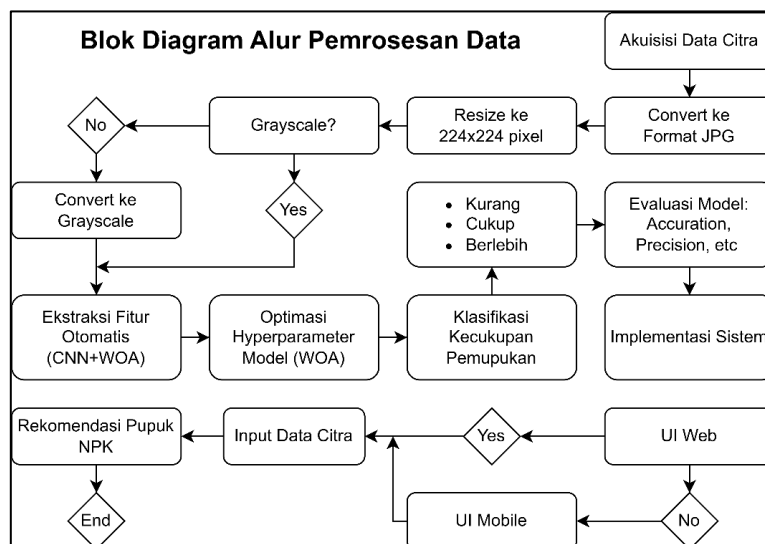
Blok Diagram Alur Pemrosesan Data

Akuisisi Data Citra

Convert ke Format JPG

Resize ke 224x224 pixel

Grayscale?

No

Yes

Convert ke Grayscale

Ekstraksi Fitur Otomatis (CNN+WOA)

Optimasi Hyperparameter Model (WOA)

Klasifikasi Kecukupan Pemupukan

- Kurang
- Cukup
- Berlebih

Evaluasi Model: Accuration, Precision, etc

Implementasi Sistem

UI Web

Yes

Input Data Citra

Rekomendasi Pupuk NPK

End

No

UI Mobile